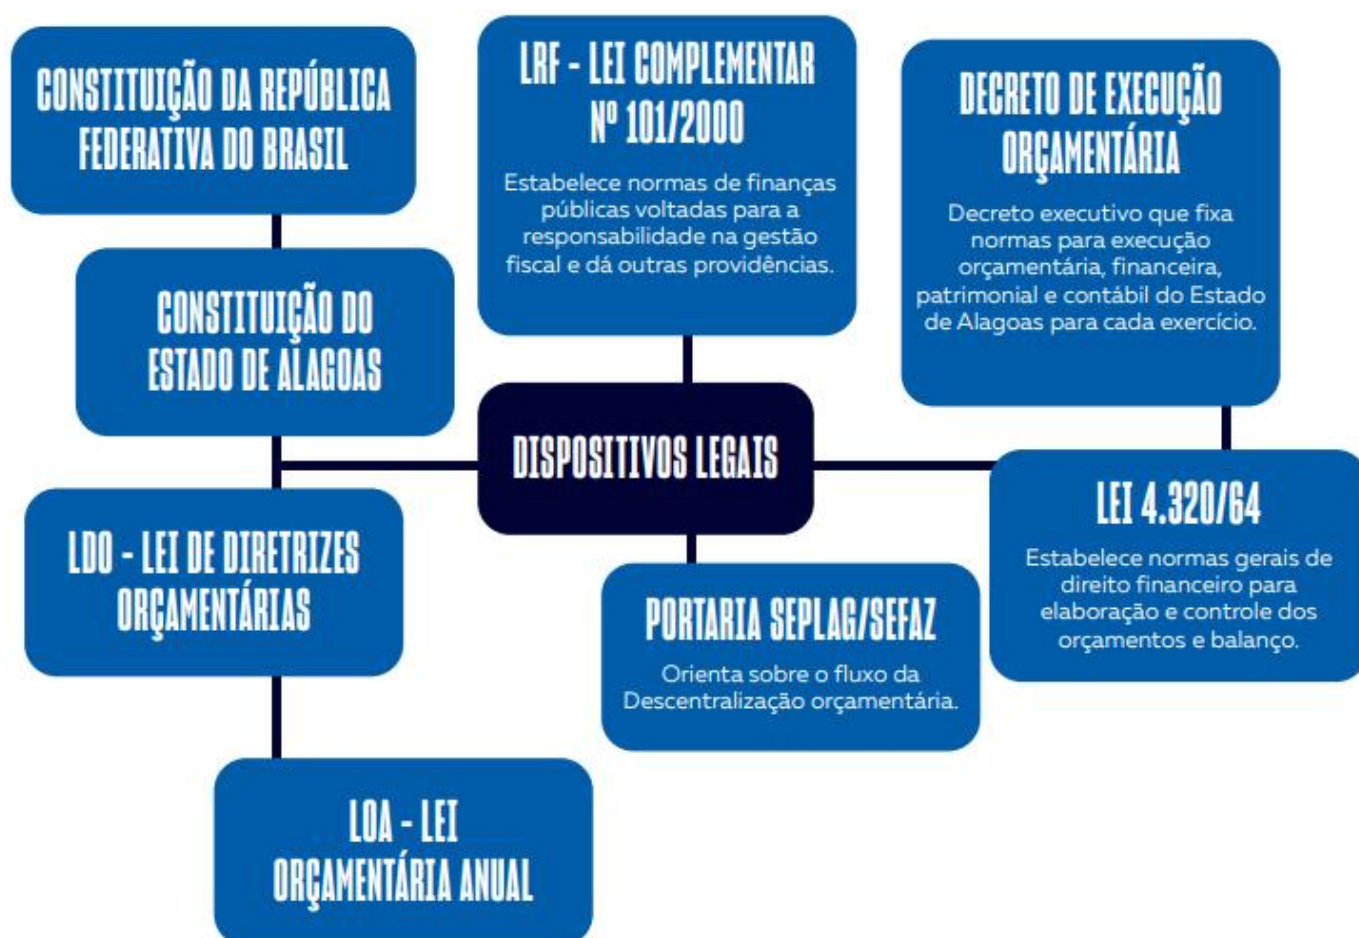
CONSTITUIÇÃO DA REPÚBLICA FEDERATIVA DO BRASIL

LRF - LEI COMPLEMENTAR Nº 101/2000

Estabelece normas de finanças públicas voltadas para a responsabilidade na gestão fiscal e dá outras providências.

DECRETO DE EXECUÇÃO ORÇAMENTÁRIA

Decreto executivo que fixa normas para execução orçamentária, financeira, patrimonial e contábil do Estado de Alagoas para cada exercício.

CONSTITUIÇÃO DO ESTADO DE ALAGOAS

DISPOSITIVOS LEGAIS

LEI 4.320/64

Estabelece normas gerais de direito financeiro para elaboração e controle dos orçamentos e balanço.

LDO - LEI DE DIRETRIZES ORÇAMENTÁRIAS

PORTARIA SEPLAG/SEFAZ

Orienta sobre o fluxo da Descentralização orçamentária.

LOA - LEI ORÇAMENTÁRIA ANUAL